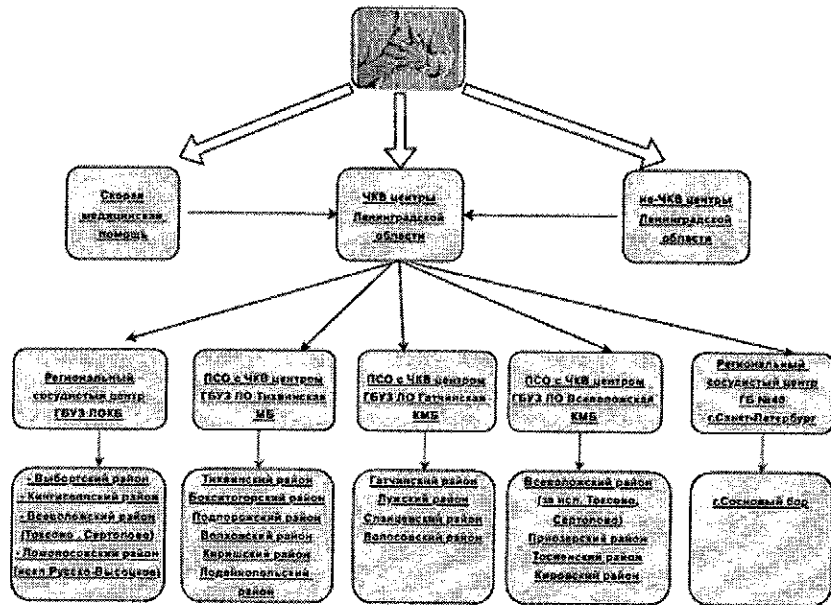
Скорая медицинская помощь

ЧКВ центры Ленинградской области

не-ЧКВ центры Ленинградской области

Региональный сосудистый центр ГБУЗ ЛОКБ

ПСО с ЧКВ центром ГБУЗ ЛО Тихвинская МБ

ПСО с ЧКВ центром ГБУЗ ЛО Гатчинская КМБ

ПСО с ЧКВ центром ГБУЗ ЛО Всеволожская КМБ

Региональный сосудистый центр ГБ №40 г.Санкт-Петербург

- Выборгский район
- Кингисеппский район
- Всеволожский район (Токсово , Сертолово)
- Ломоносовский район (искл Русско-Высоцкое)

Тихвинский район
Бокситогорский район
Подпорожский район
Волховский район
Киришский район
Лодейнопольский район

Гатчинский район
Лужский район
Сланцевский район
Волосовский район

Всеволожский район (за искл. Токсово, Сертолово)
Приозерский район
Тосненский район
Кировский район

г.Сосновый бор